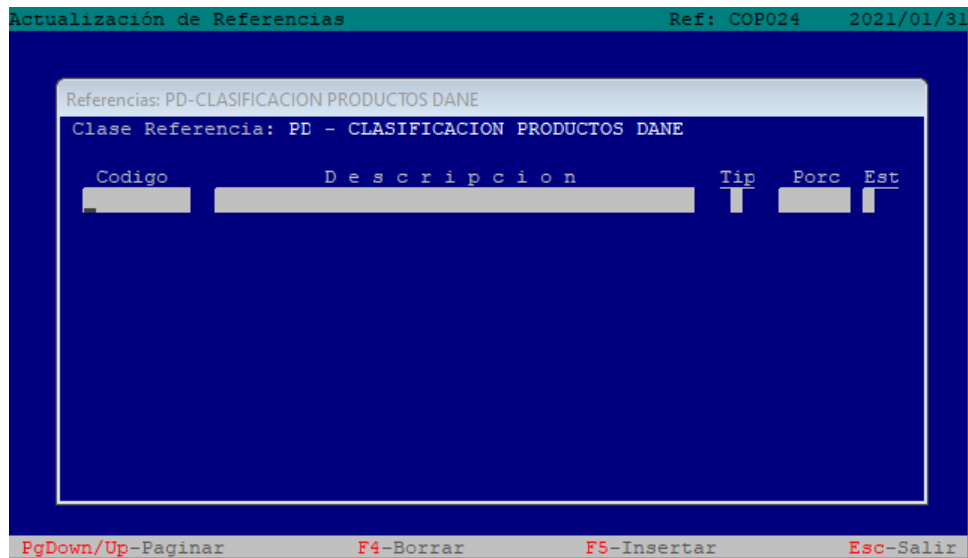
Actualización de Referencias Ref: COP024 2021/01/31

Referencias: PD-CLASIFICACION PRODUCTOS DANE

Clase Referencia: PD - CLASIFICACION PRODUCTOS DANE

Codigo D e s c r i p c i o n Tip Porc Est

PgDown/Up-Paginar F4-Borrar F5-Insertar Esc-Salir